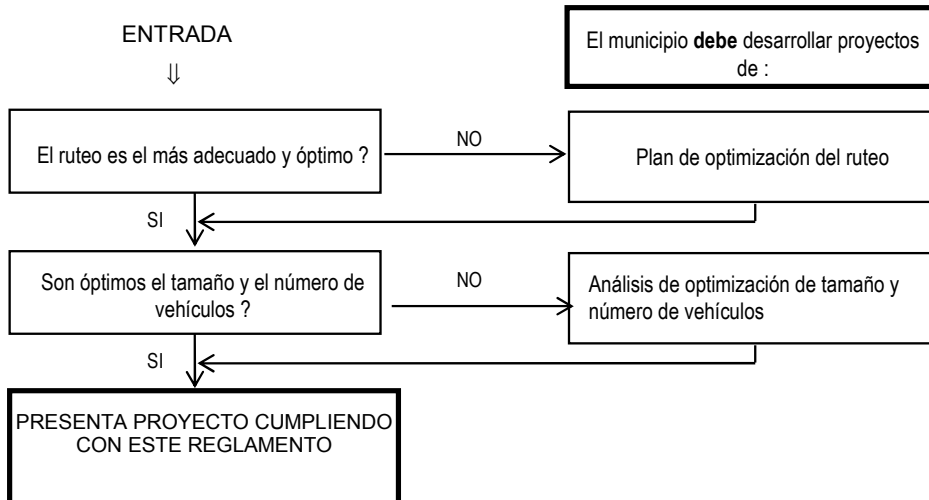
ENTRADA

⇓

El municipio **debe** desarrollar proyectos de :

El ruteo es el más adecuado y óptimo ?

NO

Plan de optimización del ruteo

SI

Son óptimos el tamaño y el número de vehículos ?

NO

Análisis de optimización de tamaño y número de vehículos

SI

PRESENTA PROYECTO CUMPLIENDO CON ESTE REGLAMENTO